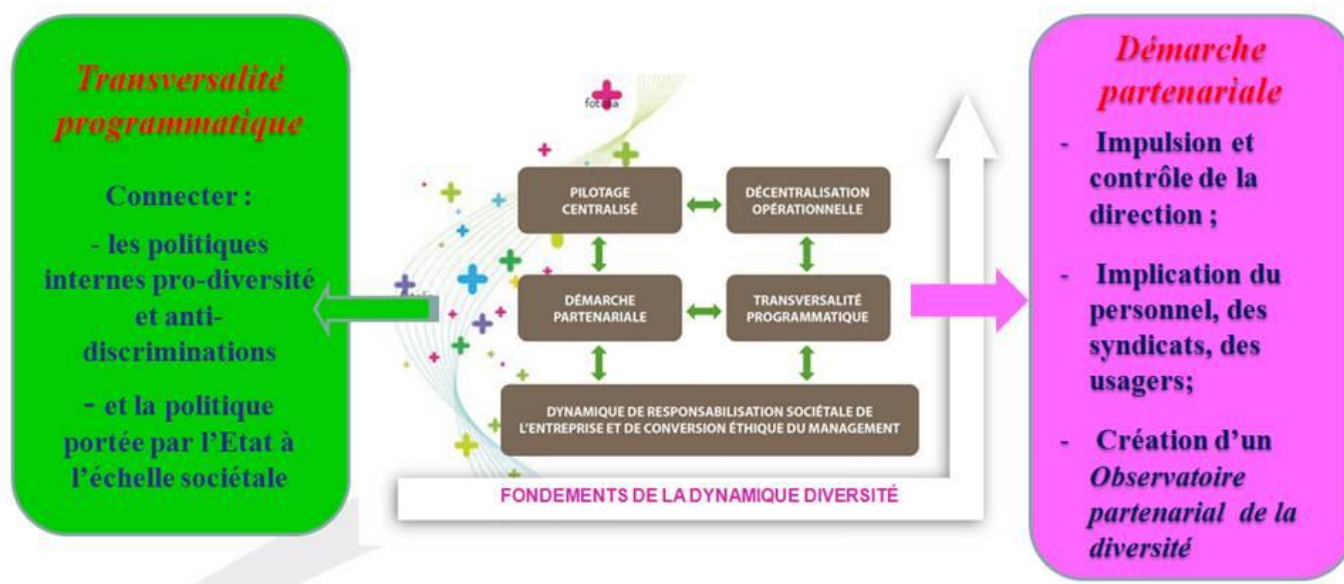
Transversalité programmatique

Connecter :

- les politiques internes pro-diversité et anti-discriminations

- et la politique portée par l'Etat à l'échelle sociétale

fotolia

PILOTAGE CENTRALISÉ

DÉCENTRALISATION OPÉRATIONNELLE

DÉMARCHE PARTENARIALE

TRANSVERSALITÉ PROGRAMMATIQUE

DYNAMIQUE DE RESPONSABILISATION SOCIÉTALE DE L'ENTREPRISE ET DE CONVERSION ÉTHIQUE DU MANAGEMENT

FONDEMENTS DE LA DYNAMIQUE DIVERSITÉ

Démarche partenariale

- Impulsion et contrôle de la direction ;

- Implication du personnel, des syndicats, des usagers;

- Création d'un Observatoire partenarial de la diversité